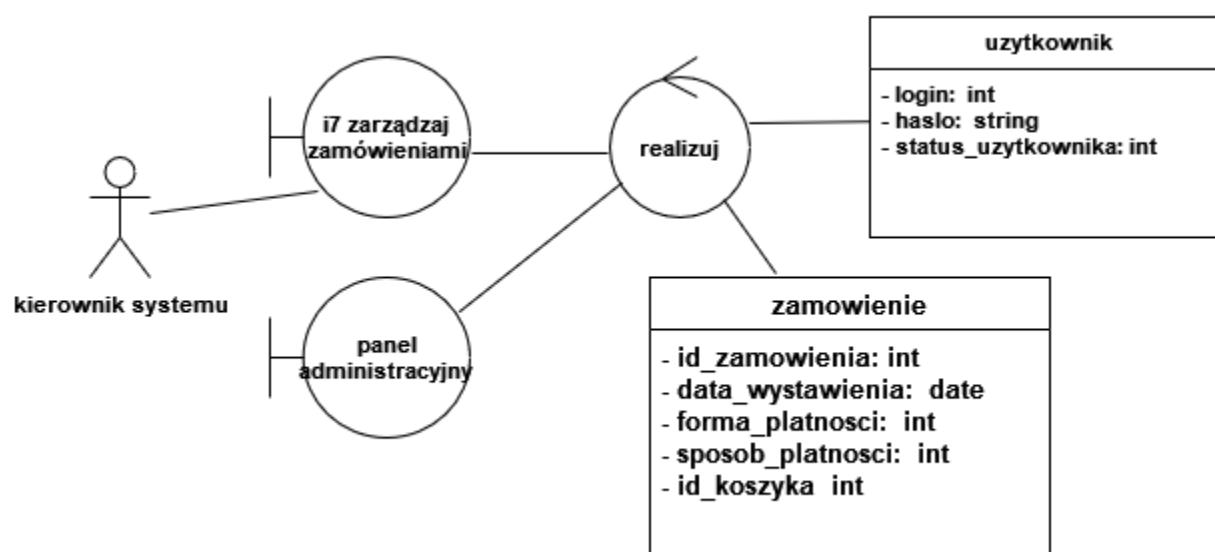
i7 zarządzaj zamówieniami

realizuj

uzytkownik

- login: int
- haslo: string
- status_uzytkownika: int

kierownik systemu

panel administracyjny

zamowienie

- id_zamowienia: int
- data_wystawienia: date
- forma_platnosci: int
- sposob_platnosci: int
- id_koszyka int